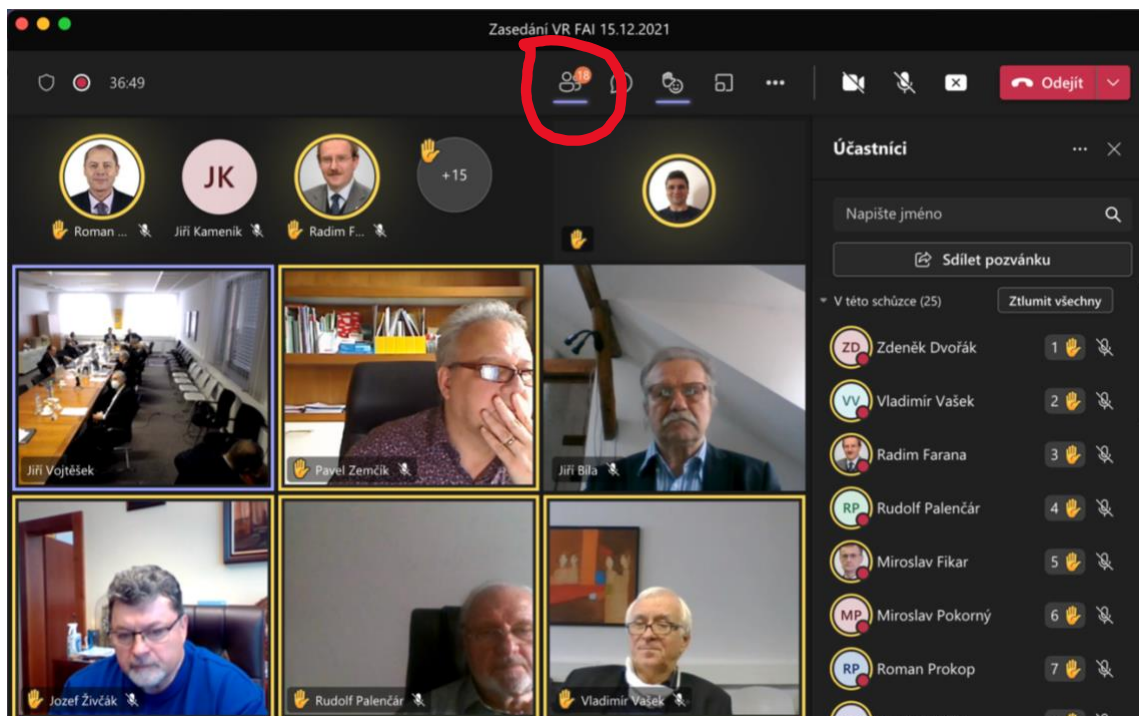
Zasedání VR FAI 15.12.2021

36:49

18

Odejít

JK

Roman ...

Jiří Kameník

Radim F...

+15

Účastníci

Napište jméno

Sdílet pozvánku

V této schůzce (25)

Ztlumit všechny

Jiří Vojtěšek

Pavel Zemčík

Jiří Bíla

ZD Zdeněk Dvořák 1

VV Vladimír Vašek 2

Radim Farana 3

RP Rudolf Palenčár 4

Miroslav Fikar 5

MP Miroslav Pokorný 6

RP Roman Prokop 7

Jozef Živčák

Rudolf Palenčár

Vladimír Vašek